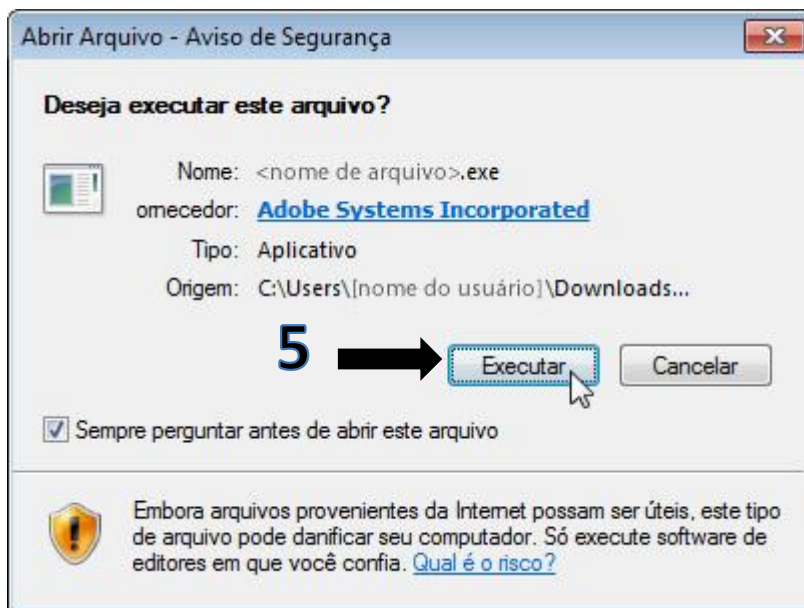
Abrir Arquivo - Aviso de Segurança

Deseja executar este arquivo?

Nome: <nome de arquivo>.exe

ornecedor: Adobe Systems Incorporated

Tipo: Aplicativo

Origem: C:\Users\[nome do usuário]\Downloads...

5

Executar

Cancelar

Sempre perguntar antes de abrir este arquivo

Embora arquivos provenientes da Internet possam ser úteis, este tipo de arquivo pode danificar seu computador. Só execute software de editores em que você confia. Qual é o risco?